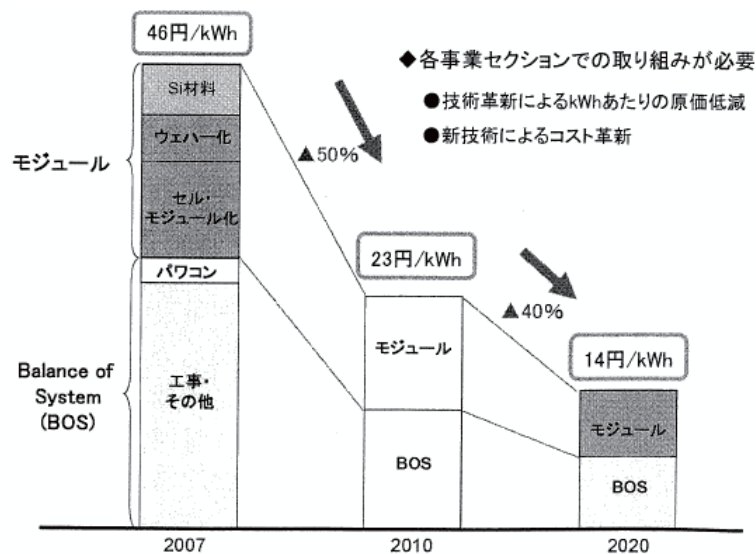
46円/kWh

◆各事業セクションでの取り組みが必要
●技術革新によるkWhあたりの原価低減
●新技術によるコスト革新

モジュール

Si材料
ウェハー化
セル・モジュール化
パワコン
工事・その他

Balance of System (BOS)

▲50%

23円/kWh
モジュール
BOS

▲40%

14円/kWh
モジュール
BOS

2007
2010
2020